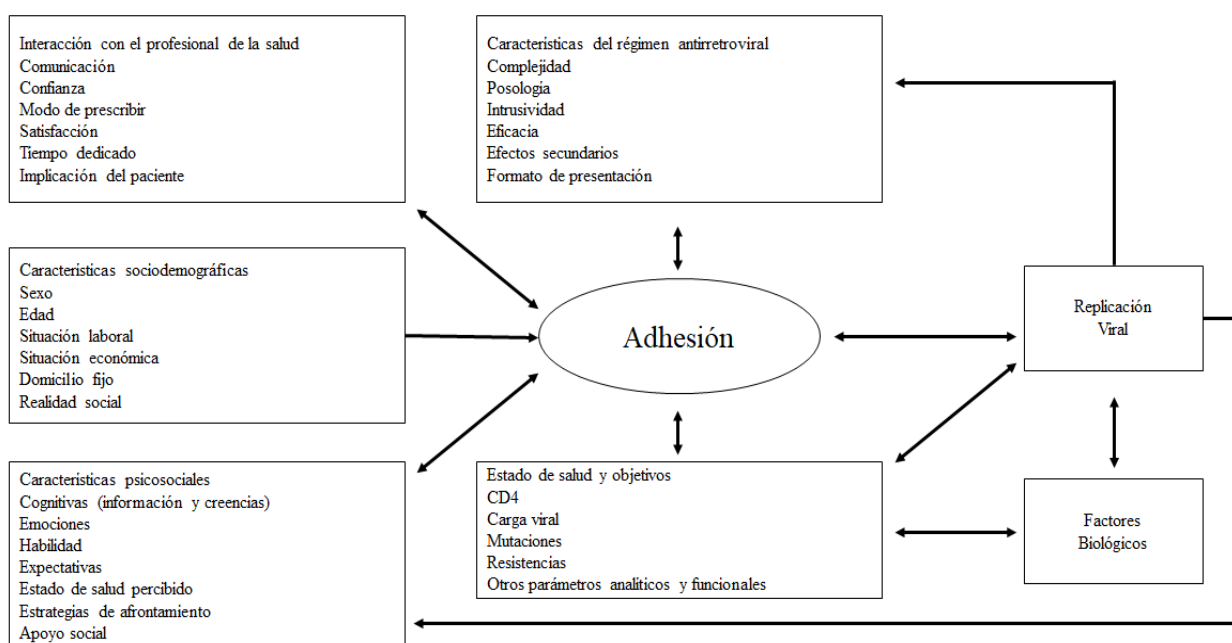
Interacción con el profesional de la salud
Comunicación
Confianza
Modo de prescribir
Satisfacción
Tiempo dedicado
Implicación del paciente

Características del régimen antirretroviral
Complejidad
Posología
Intrusividad
Eficacia
Efectos secundarios
Formato de presentación

Características sociodemográficas
Sexo
Edad
Situación laboral
Situación económica
Domicilio fijo
Realidad social

Adhesión

Replicación
Viral

Características psicosociales
Cognitivas (información y creencias)
Emociones
Habilidad
Expectativas
Estado de salud percibido
Estrategias de afrontamiento
Apoyo social

Estado de salud y objetivos
CD4
Carga viral
Mutaciones
Resistencias
Otros parámetros analíticos y funcionales

Factores
Biológicos